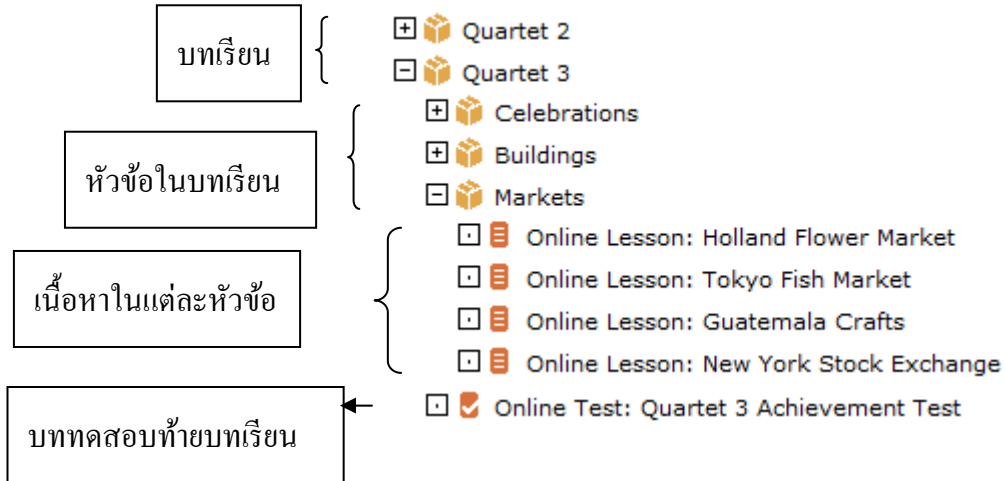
บทเรียน

Quartet 2

Quartet 3

หัวข้อในบทเรียน

Celebrations

Buildings

Markets

เนื้อหาในแต่ละหัวข้อ

Online Lesson: Holland Flower Market

Online Lesson: Tokyo Fish Market

Online Lesson: Guatemala Crafts

Online Lesson: New York Stock Exchange

บททดสอบท้ายบทเรียน

Online Test: Quartet 3 Achievement Test